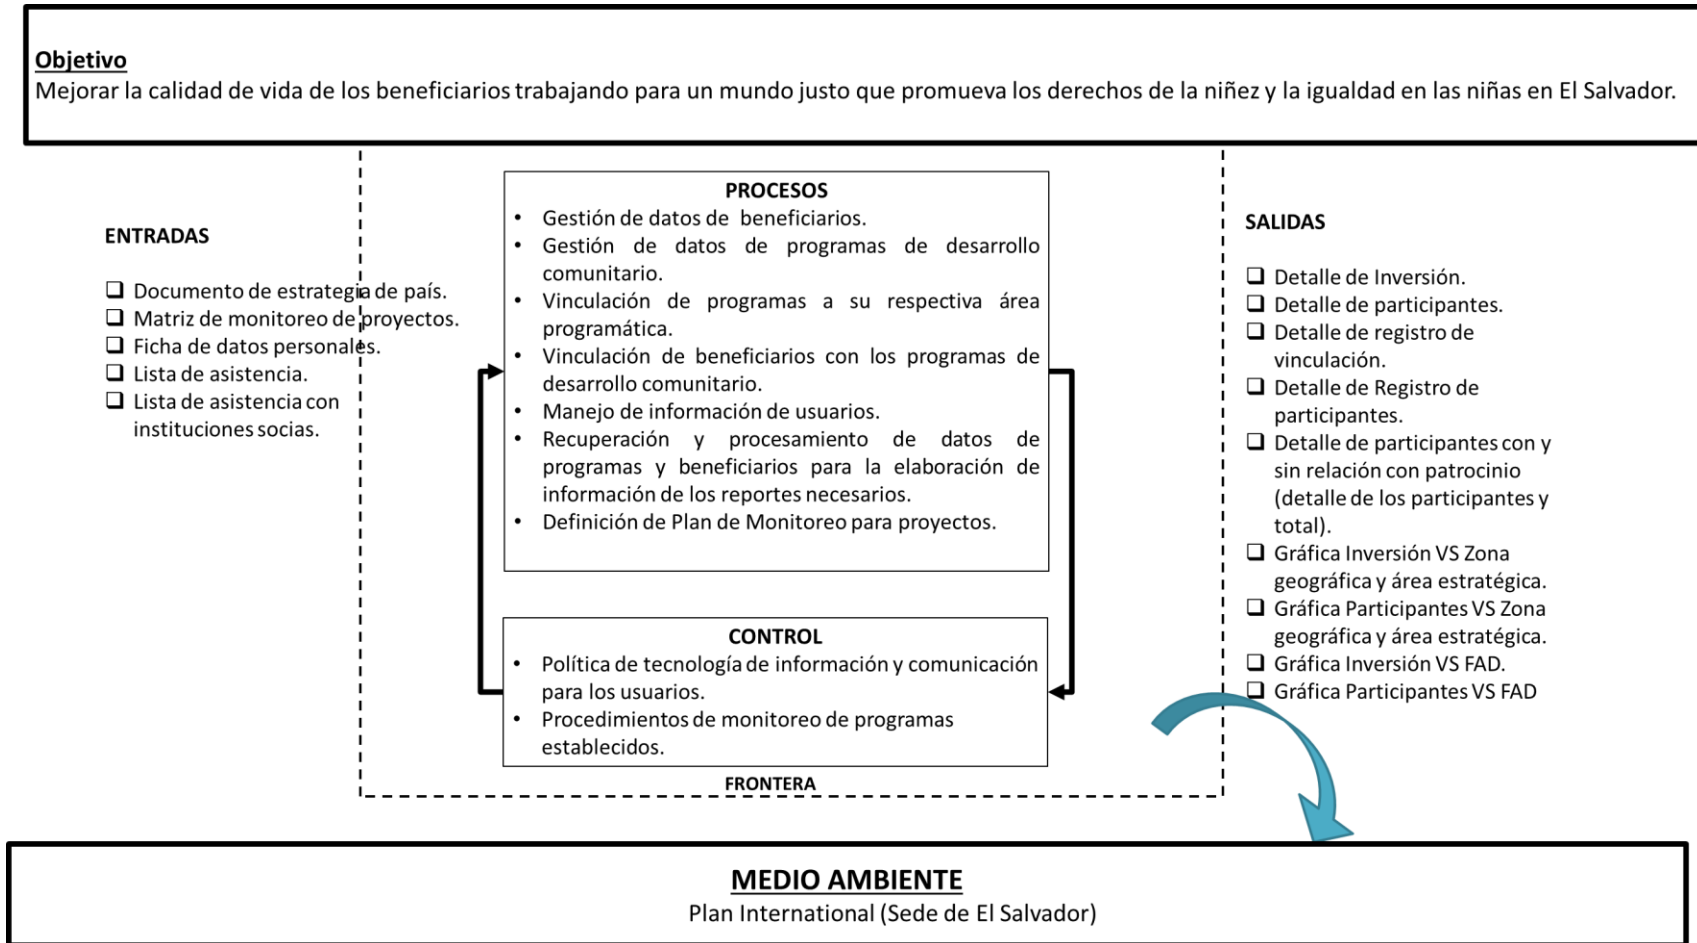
Objetivo
Mejorar la calidad de vida de los beneficiarios trabajando para un mundo justo que promueva los derechos de la niñez y la igualdad en las niñas en El Salvador.

ENTRADAS

- Documento de estrategia de país.
- Matriz de monitoreo de proyectos.
- Ficha de datos personales.
- Lista de asistencia.
- Lista de asistencia con instituciones socias.

PROCESOS
- Gestión de datos de beneficiarios.
- Gestión de datos de programas de desarrollo comunitario.
- Vinculación de programas a su respectiva área programática.
- Vinculación de beneficiarios con los programas de desarrollo comunitario.
- Manejo de información de usuarios.
- Recuperación y procesamiento de datos de programas y beneficiarios para la elaboración de información de los reportes necesarios.
- Definición de Plan de Monitoreo para proyectos.

CONTROL
- Política de tecnología de información y comunicación para los usuarios.
- Procedimientos de monitoreo de programas establecidos.

FRONTERA

SALIDAS

- Detalle de Inversión.
- Detalle de participantes.
- Detalle de registro de vinculación.
- Detalle de Registro de participantes.
- Detalle de participantes con y sin relación con patrocinio (detalle de los participantes y total).
- Gráfica Inversión VS Zona geográfica y área estratégica.
- Gráfica Participantes VS Zona geográfica y área estratégica.
- Gráfica Inversión VS FAD.
- Gráfica Participantes VS FAD

MEDIO AMBIENTE
Plan International (Sede de El Salvador)